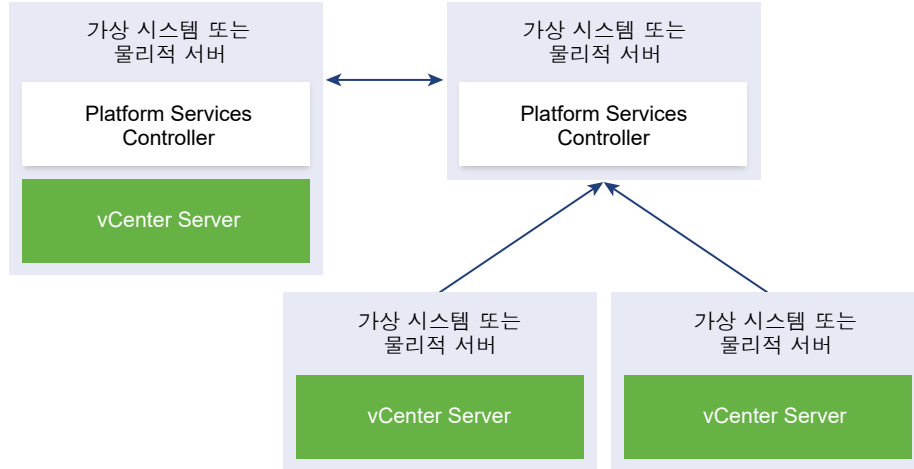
가상 시스템 또는 물리적 서버

Platform Services Controller

vCenter Server

가상 시스템 또는 물리적 서버

Platform Services Controller

가상 시스템 또는 물리적 서버

vCenter Server

가상 시스템 또는 물리적 서버

vCenter Server